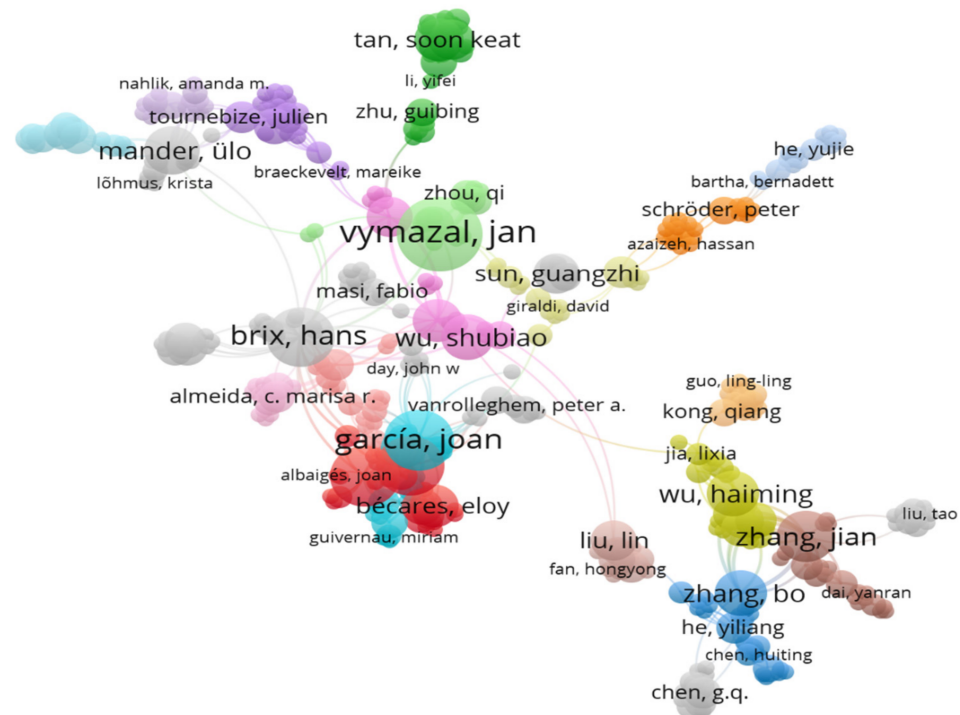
tan, soon keat
li, yifei
nahlik, amanda m.
zhu, guibing
tournebize, julien
mander, ülo
he, yujie
braeckevelt, mareike
lõhmus, krista
bartha, bernadett
zhou, qi
schröder, peter
vymazal, jan
azaizeh, hassan
sun, guangzhi
masi, fabio
giraldi, david
brix, hans
wu, shubiao
day, john w
guo, ling-ling
almeida, c. marisa r.
vanrolleghem, peter a.
kong, qiang
garcía, joan
jia, lixia
albaigés, joan
wu, haiming
bécares, eloy
liu, tao
guivernau, miriam
liu, lin
zhang, jian
fan, hongyong
zhang, bo
dai, yanran
he, yiliang
chen, huiting
chen, g.q.